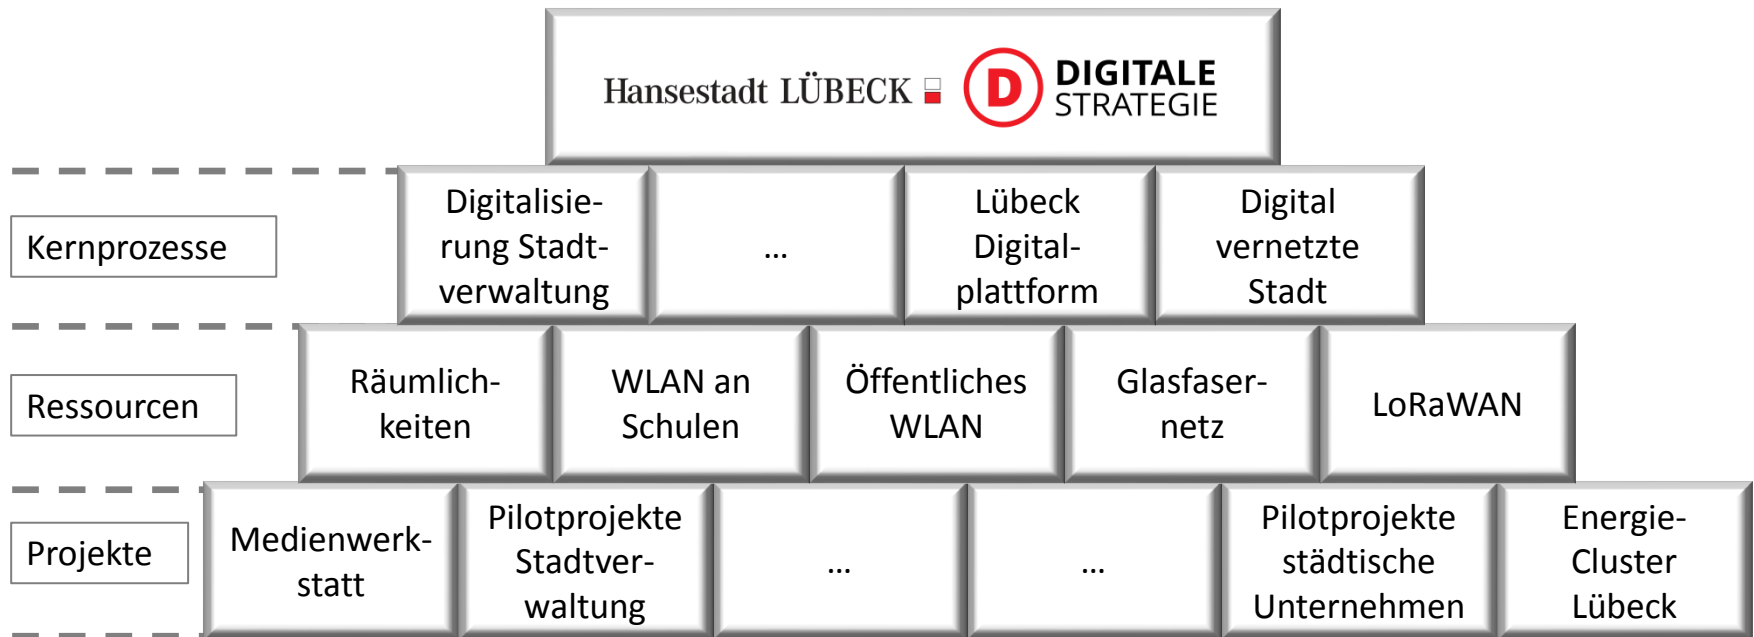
Hansestadt LÜBECK

D DIGITALE STRATEGIE

Kernprozesse

Digitalisierung Stadtverwaltung

...

Lübeck Digitalplattform

Digital vernetzte Stadt

Ressourcen

Räumlichkeiten

WLAN an Schulen

Öffentliches WLAN

Glasfasernetz

LoRaWAN

Projekte

Medienwerkstatt

Pilotprojekte Stadtverwaltung

...

...

Pilotprojekte städtische Unternehmen

Energie-Cluster Lübeck